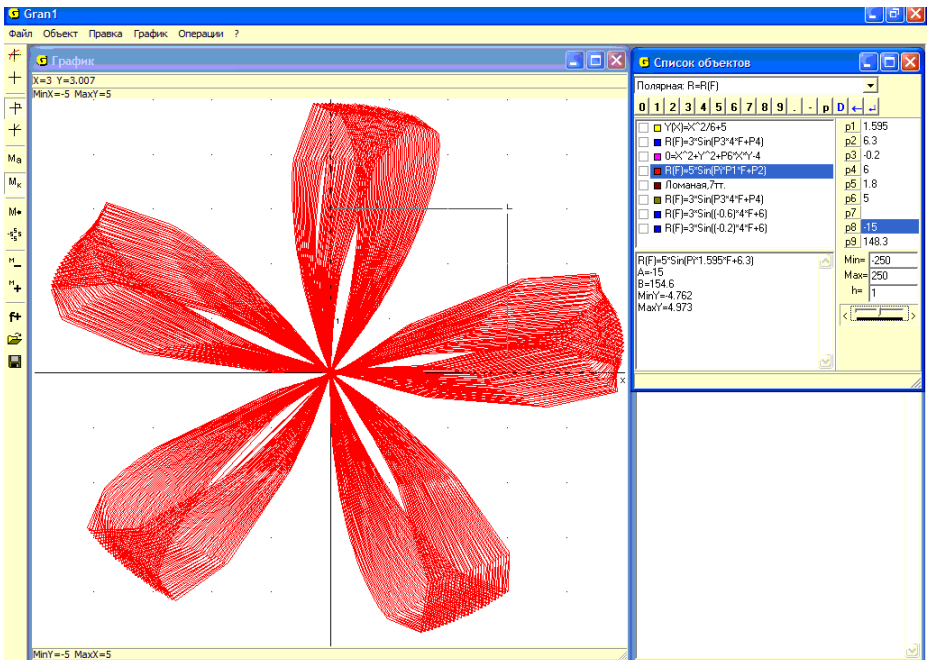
Gran1

Файл Объект Правка График Операции ?

График

X=3 Y=3.007
MinX=-5 MaxY=5

Ma
Mк
M•
M
M
f+

x

MinY=-5 MaxX=5

Список объектов

Полярная: R=R(F)

0 1 2 3 4 5 6 7 8 9 . - p D

Y(X)=X^2/6+5
R(F)=3*Sin(P3*4*F+P4)
0=X^2+Y^2+P6*X*Y-4
R(F)=5*Sin(Pi*P1*F+P2)
Ломаная,7тт.
R(F)=3*Sin(P3*4*F+P4)
R(F)=3*Sin((-0.6)*4*F+6)
R(F)=3*Sin((-0.2)*4*F+6)

p1 1.595
p2 6.3
p3 -0.2
p4 6
p5 1.8
p6 5
p7
p8 -15
p9 148.3

R(F)=5*Sin(Pi*1.595*F+6.3)
A=-15
B=154.6
MinY=-4.762
MaxY=4.973

Min= -250
Max= 250
h= 1